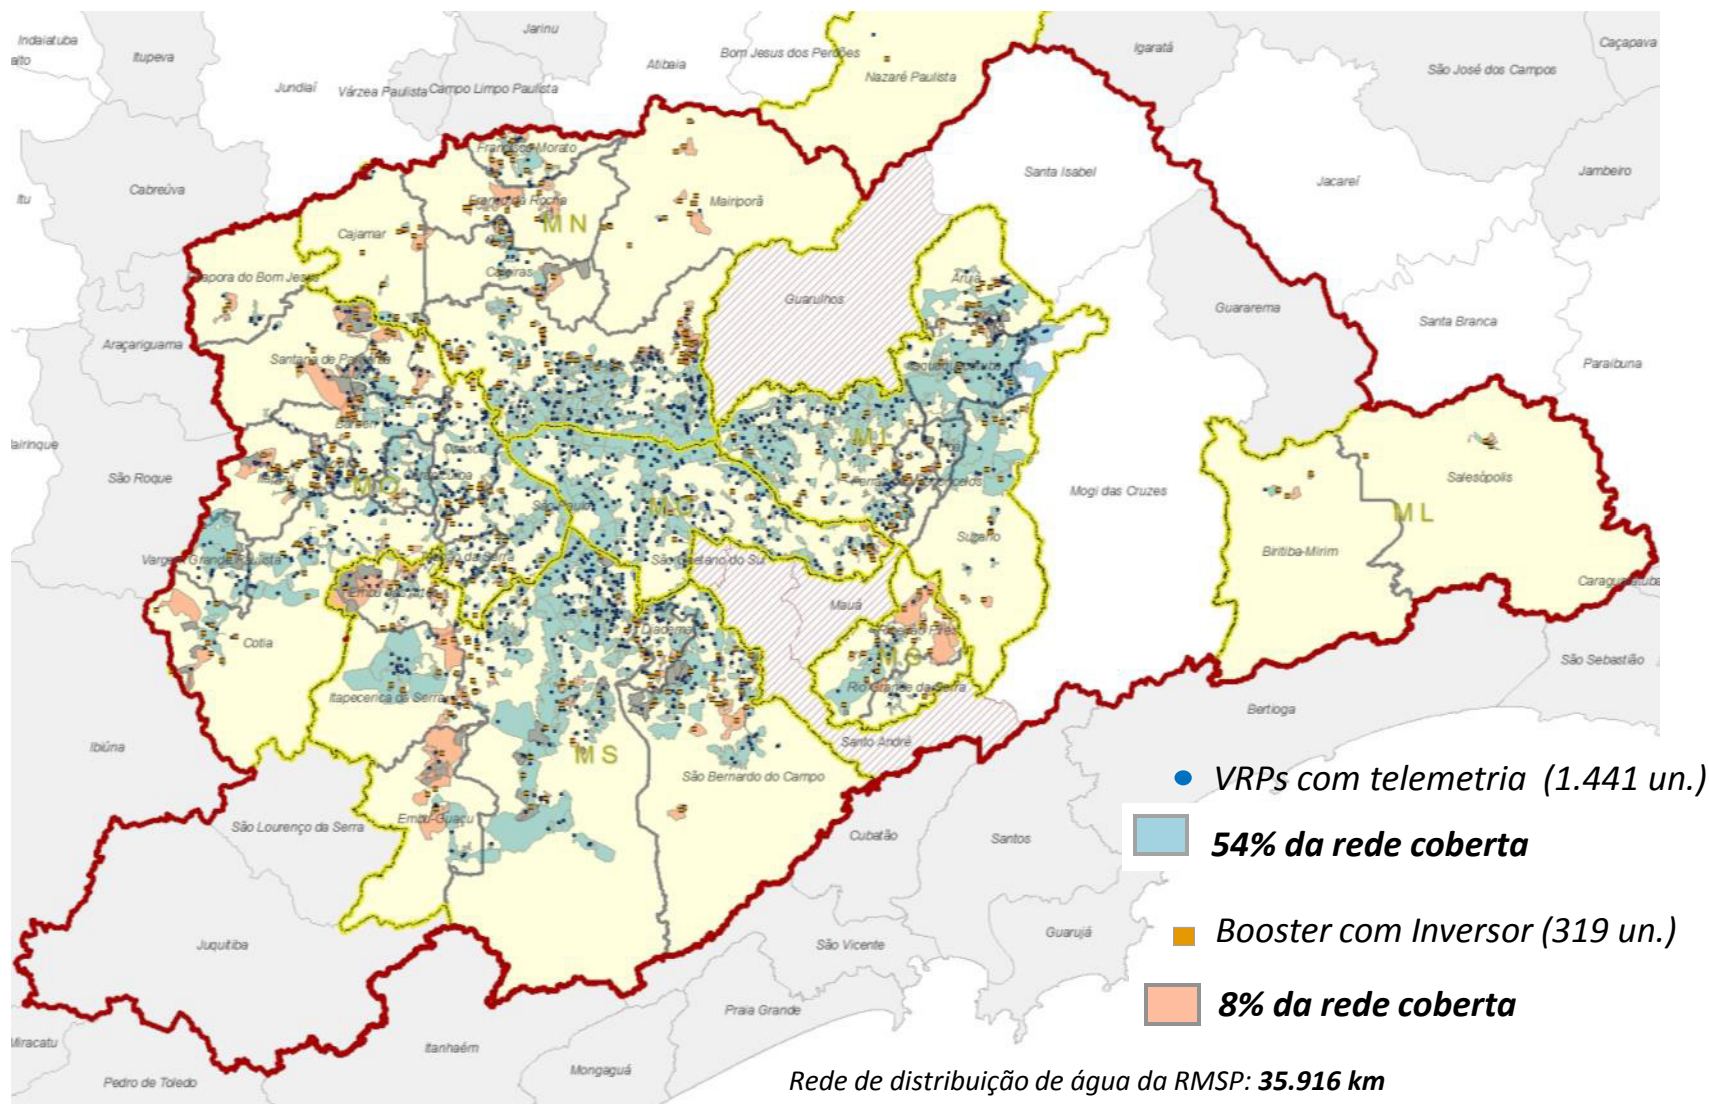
Indaiatuba
Itupeva
Jarinu
Atibaia
Bom Jesus dos Perdões
Nazaré Paulista
Igaratá
Caçapava
São José dos Campos
Jundiaí
Várzea Paulista
Campo Limpo Paulista
Francisco Morato
Franco da Rocha
Mairiporã
MN
Cabreúva
Itu
Cajamar
Caieiras
Santa Isabel
Jacareí
Jambeiro
Pirapora do Bom Jesus
Guarulhos
Arujá
Guararema
Santa Branca
Araçariguama
Santana de Parnaíba
Barueri
Paraibuna
Mairinque
São Roque
MO
MC
ML
Ferraz de Vasconcelos
Mogi das Cruzes
Salesópolis
ML
Suzano
Biritiba-Mirim
Vargem Grande Paulista
Embu das Artes
São Caetano do Sul
Mauá
Caraguatatuba
Cotia
Diadema
Ribeirão Pires
São Sebastião
Itapecerica da Serra
Rio Grande da Serra
Bertioga
Santo André
Ibiúna
MS
São Bernardo do Campo
São Lourenço da Serra
Embu-Guaçu
Cubatão
Santos
Juquitiba
São Vicente
Guarujá
Praia Grande
Miracatu
Itanhaém
Mongaguá
Pedro de Toledo

VRPs com telemetria (1.441 un.)
54% da rede coberta
Booster com Inversor (319 un.)
8% da rede coberta

Rede de distribuição de água da RMSP: 35.916 km